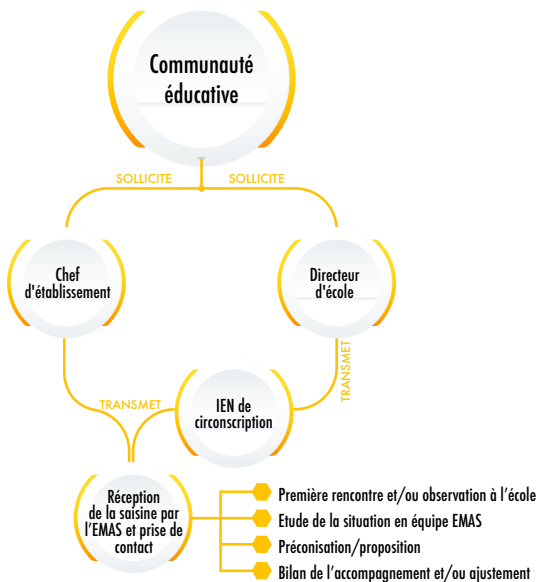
Communauté éducative

SOLLICITE SOLLICITE

Chef d'établissement

Directeur d'école

TRANSMET

TRANSMET

IEN de circonscription

Réception de la saisine par l'EMAS et prise de contact

Première rencontre et/ou observation à l'école

Etude de la situation en équipe EMAS

Préconisation/proposition

Bilan de l'accompagnement et/ou ajustement